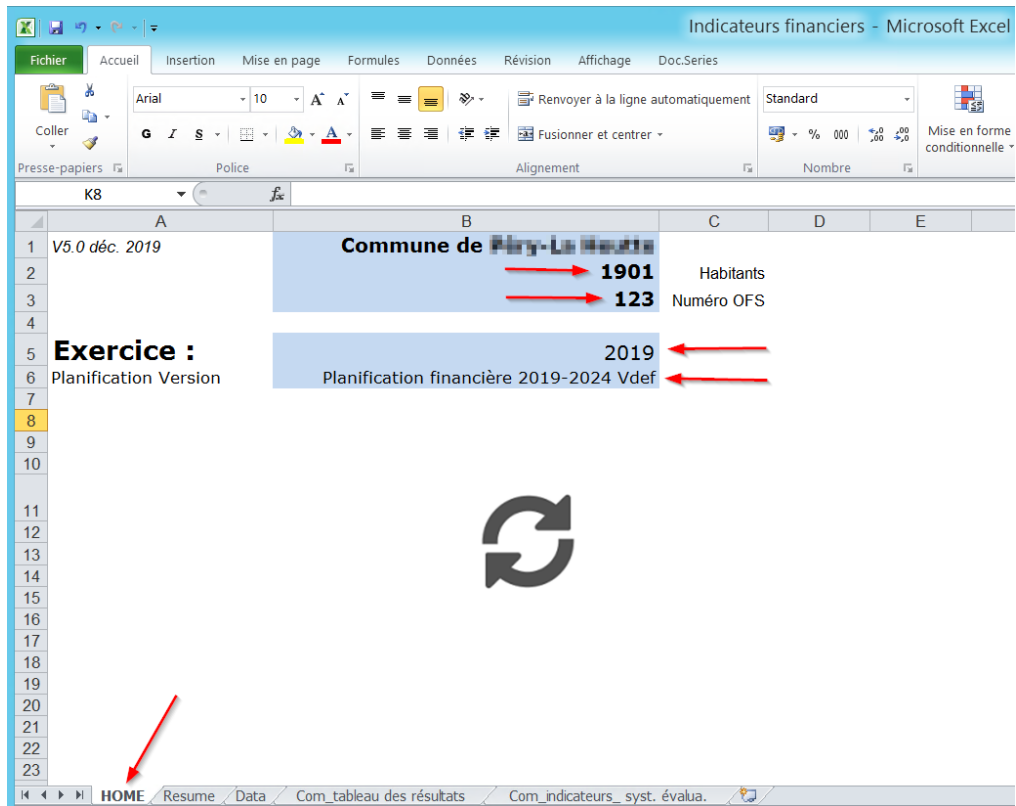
Indicateurs financiers - Microsoft Excel

Fichier | Accueil | Insertion | Mise en page | Formules | Données | Révision | Affichage | Doc.Series

Coller
Presse-papiers
Arial | 10
G I S
Police
Renvoyer à la ligne automatiquement
Fusionner et centrer
Alignement
Standard
% 000
Nombre
Mise en forme conditionnelle

K8 | $f_x$

| | A | B | C | D | E |
|---|---|---|---|---|---|
| 1 | V5.0 déc. 2019 | Commune de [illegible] | | | |
| 2 | | 1901 | Habitants | | |
| 3 | | 123 | Numéro OFS | | |
| 4 | | | | | |
| 5 | Exercice : | 2019 | | | |
| 6 | Planification Version | Planification financière 2019-2024 Vdef | | | |
| 7 | | | | | |
| 8 | | | | | |
| 9 | | | | | |
| 10 | | | | | |
| 11 | | | | | |
| 12 | | | | | |
| 13 | | | | | |
| 14 | | | | | |
| 15 | | | | | |
| 16 | | | | | |
| 17 | | | | | |
| 18 | | | | | |
| 19 | | | | | |
| 20 | | | | | |
| 21 | | | | | |
| 22 | | | | | |
| 23 | | | | | |

HOME | Resume | Data | Com_tableau des résultats | Com_indicateurs_ syst. évalua.